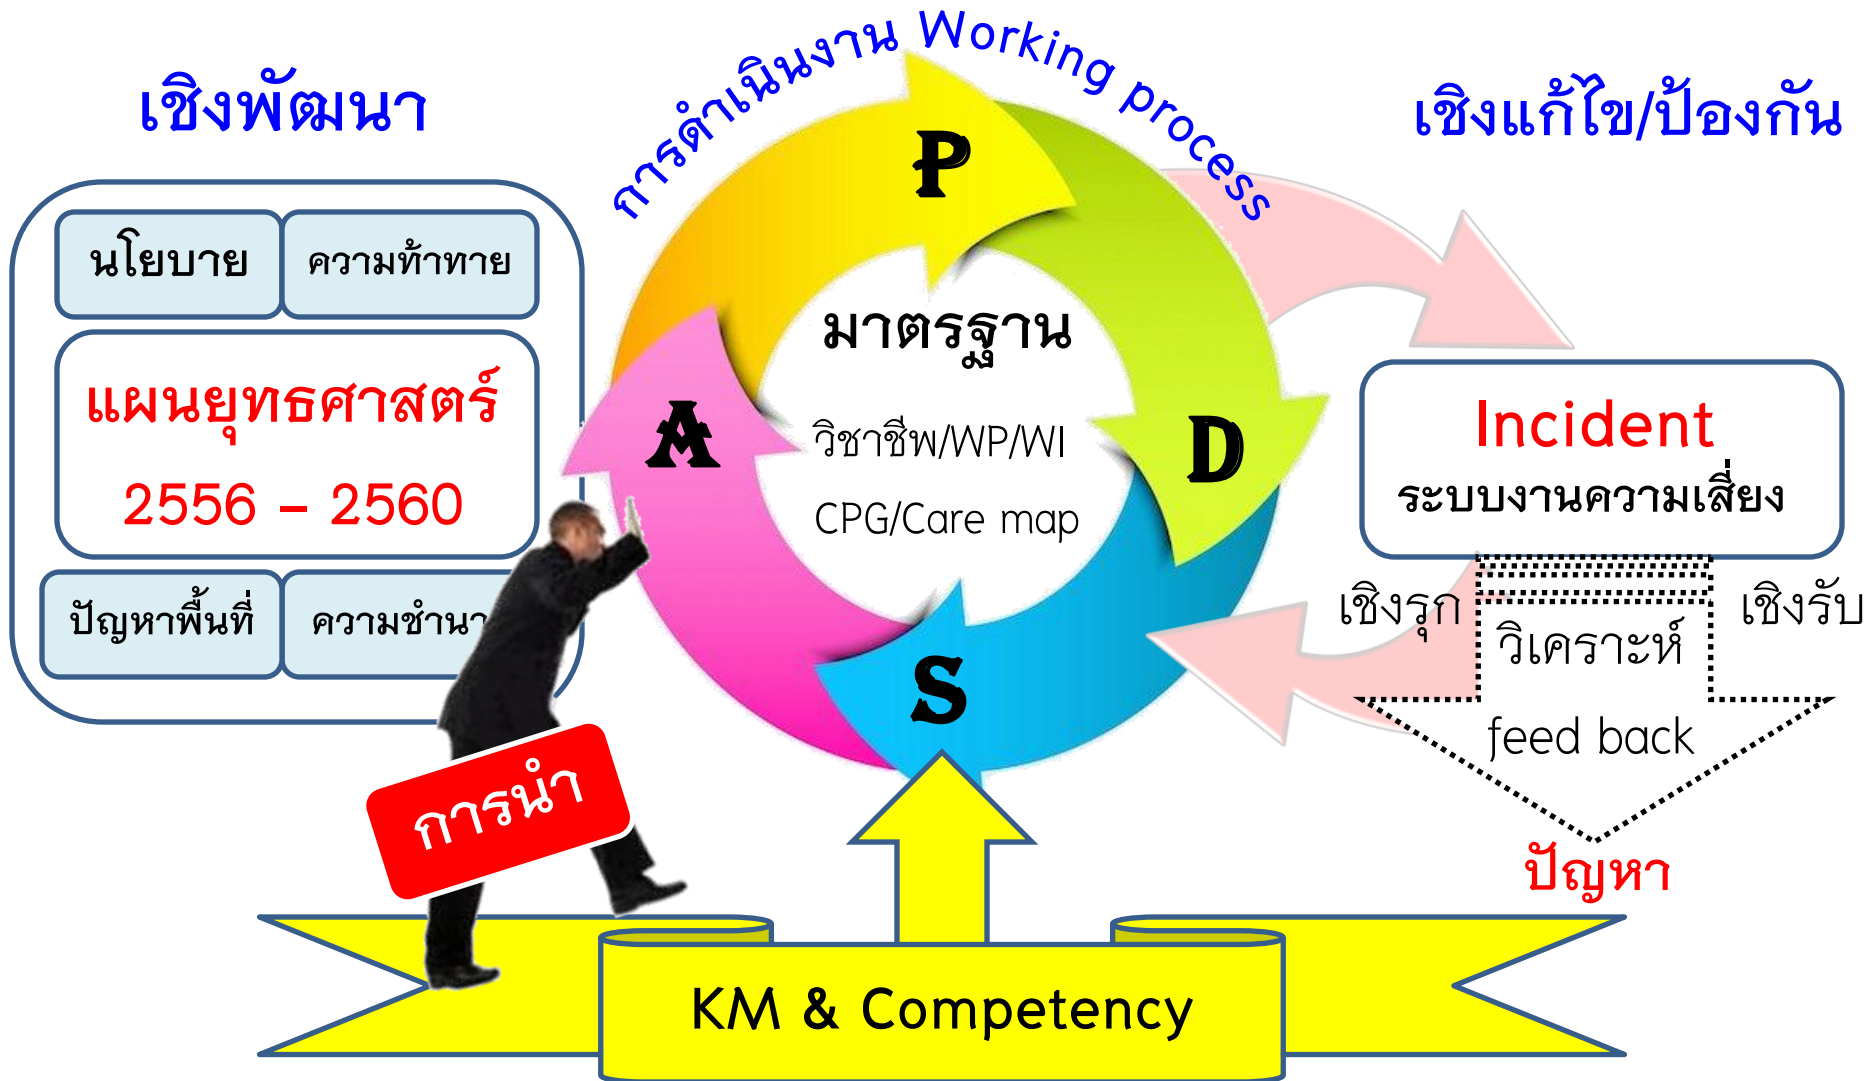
เชิงพัฒนา

การดำเนินงาน Working process

เชิงแก้ไข/ป้องกัน

นโยบาย

ความท้าทาย

แผนยุทธศาสตร์

2556 – 2560

ปัญหาพื้นที่

ความชำนา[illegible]

P

D

S

A

มาตรฐาน

วิชาชีพ/WP/WI

CPG/Care map

Incident

ระบบงานความเสี่ยง

เชิงรุก

วิเคราะห์

เชิงรับ

feed back

ปัญหา

การนำ

KM & Competency